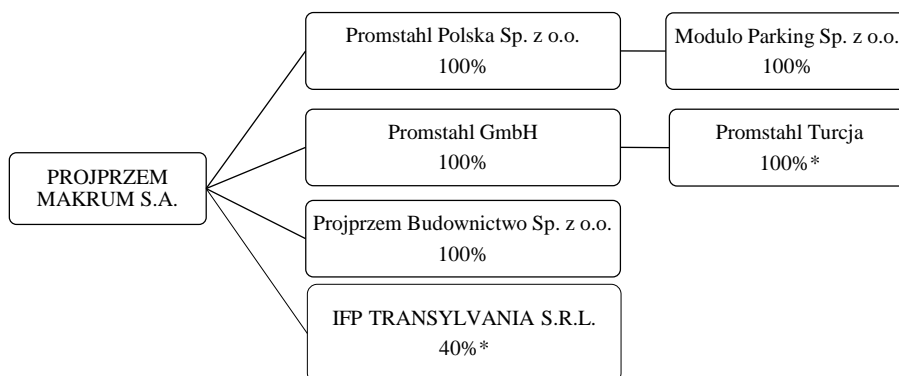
PROJPRZEM MAKRUM S.A.

Promstahl Polska Sp. z o.o.
100%

Modulo Parking Sp. z o.o.
100%

Promstahl GmbH
100%

Promstahl Turcja
100%*

Projprzem Budownictwo Sp. z o.o.
100%

IFP TRANSYLVANIA S.R.L.
40%*